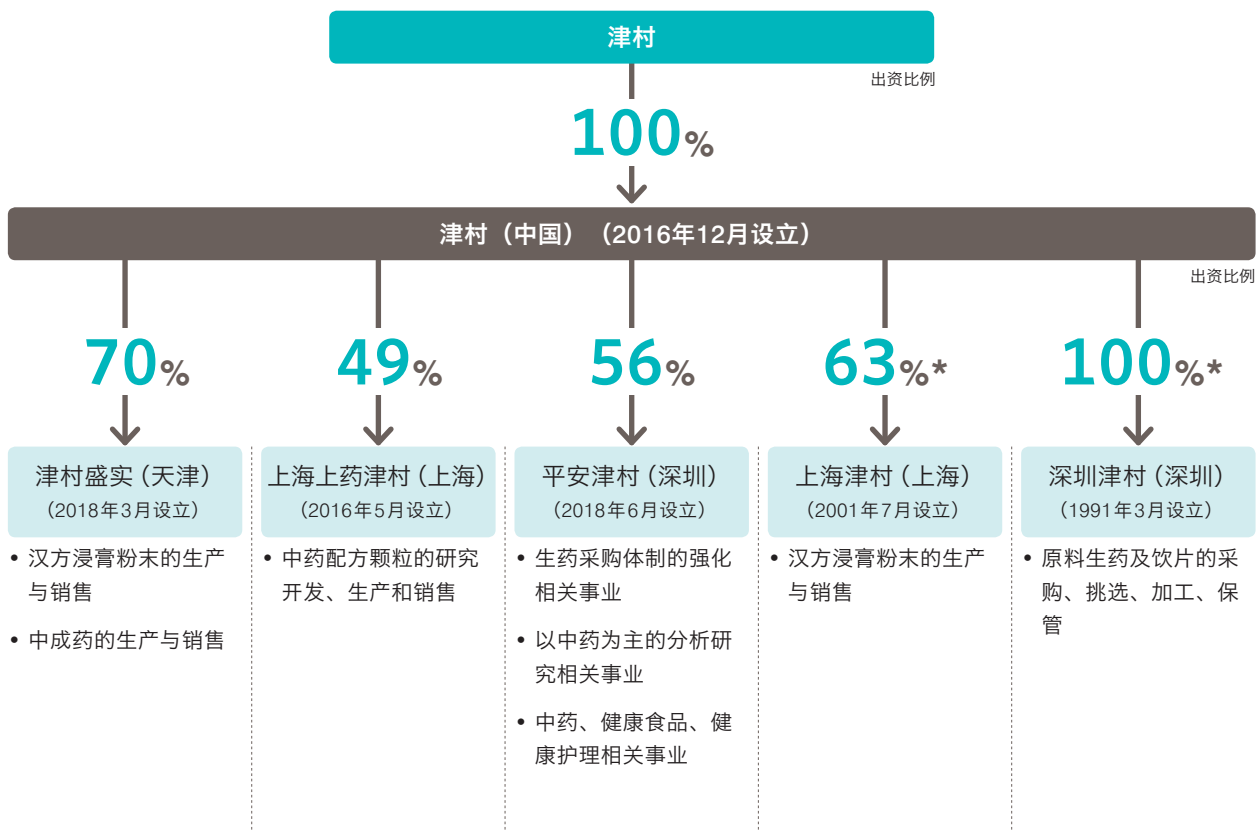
津村

出资比例

100%

津村（中国）（2016年12月设立）

出资比例

70%

津村盛实（天津）
（2018年3月设立）

• 汉方浸膏粉末的生产与销售

• 中成药的生产与销售

49%

上海上药津村（上海）
（2016年5月设立）

• 中药配方颗粒的研究开发、生产和销售

56%

平安津村（深圳）
（2018年6月设立）

• 生药采购体制的强化相关事业

• 以中药为主的分析研究相关事业

• 中药、健康食品、健康护理相关事业

63%*

上海津村（上海）
（2001年7月设立）

• 汉方浸膏粉末的生产与销售

100%*

深圳津村（深圳）
（1991年3月设立）

• 原料生药及饮片的采购、挑选、加工、保管